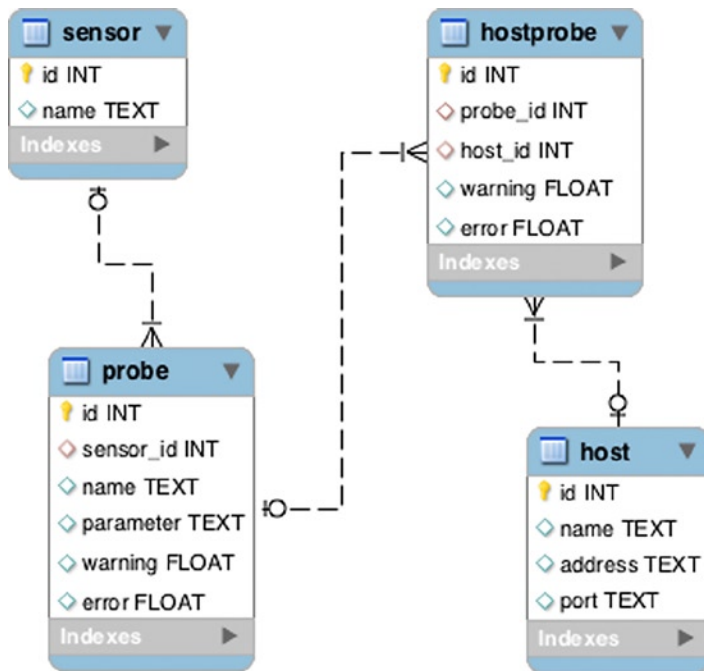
sensor
id INT
name TEXT
Indexes

hostprobe
id INT
probe_id INT
host_id INT
warning FLOAT
error FLOAT
Indexes

probe
id INT
sensor_id INT
name TEXT
parameter TEXT
warning FLOAT
error FLOAT
Indexes

host
id INT
name TEXT
address TEXT
port TEXT
Indexes